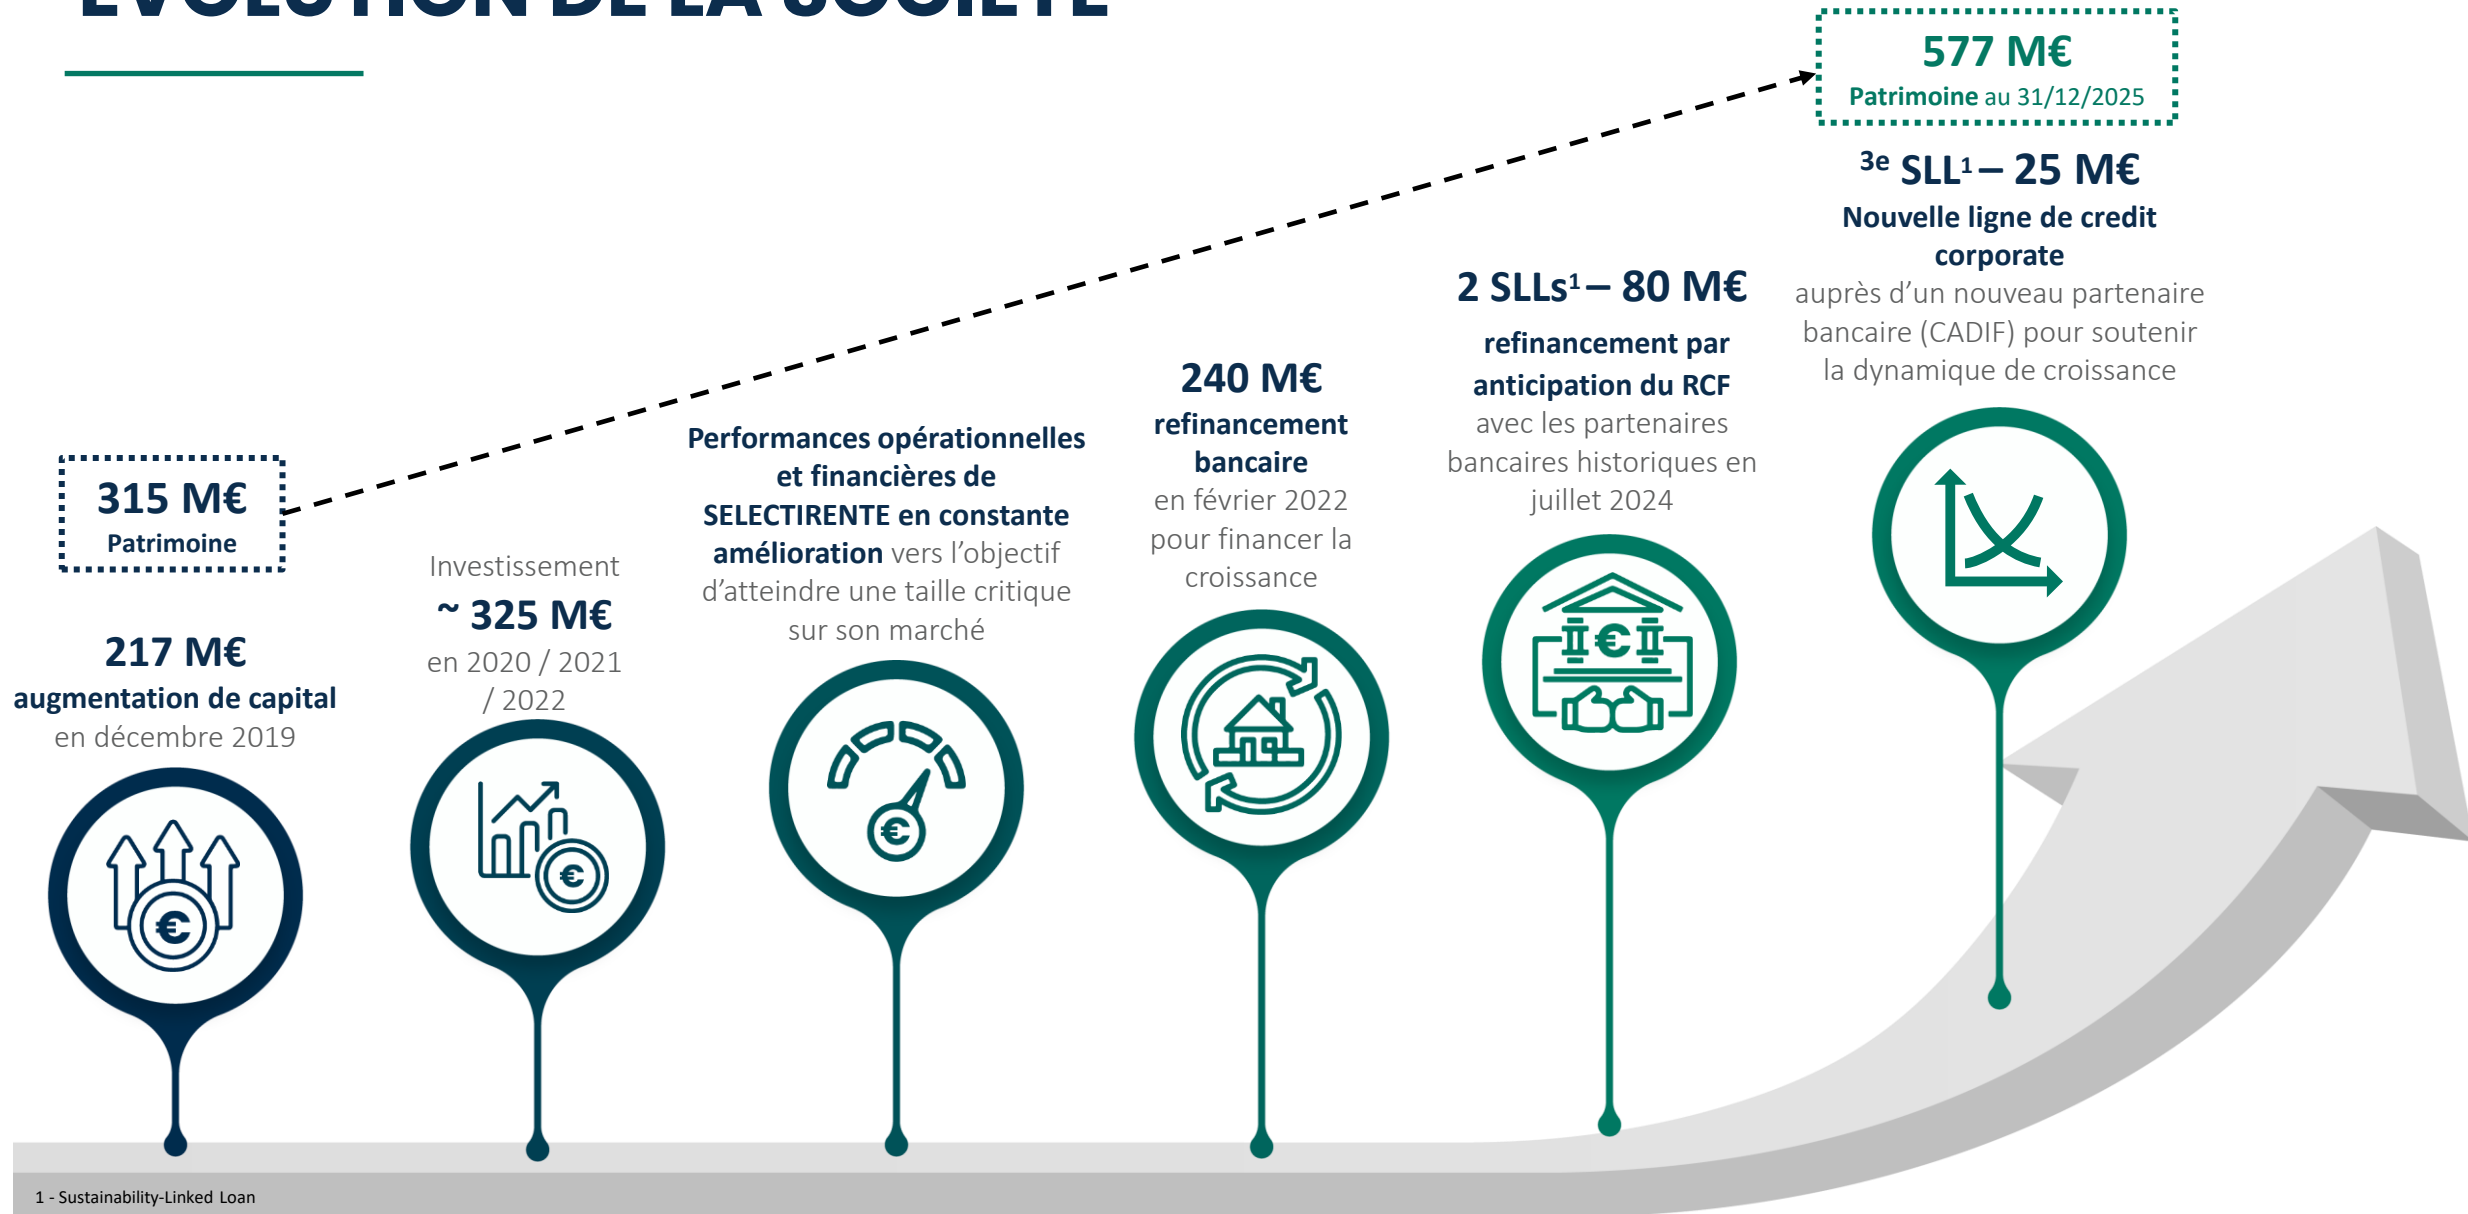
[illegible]

577 M€
Patrimoine au 31/12/2025

315 M€
Patrimoine

217 M€
augmentation de capital
en décembre 2019

Investissement
~ 325 M€
en 2020 / 2021 / 2022

Performances opérationnelles et financières de SELECTIRENTE en constante amélioration vers l'objectif d'atteindre une taille critique sur son marché

240 M€
refinancement bancaire
en février 2022 pour financer la croissance

2 SLLs$^1$ – 80 M€
refinancement par anticipation du RCF
avec les partenaires bancaires historiques en juillet 2024

3e SLL$^1$ – 25 M€
Nouvelle ligne de credit corporate
auprès d'un nouveau partenaire bancaire (CADIF) pour soutenir la dynamique de croissance

1 - Sustainability-Linked Loan